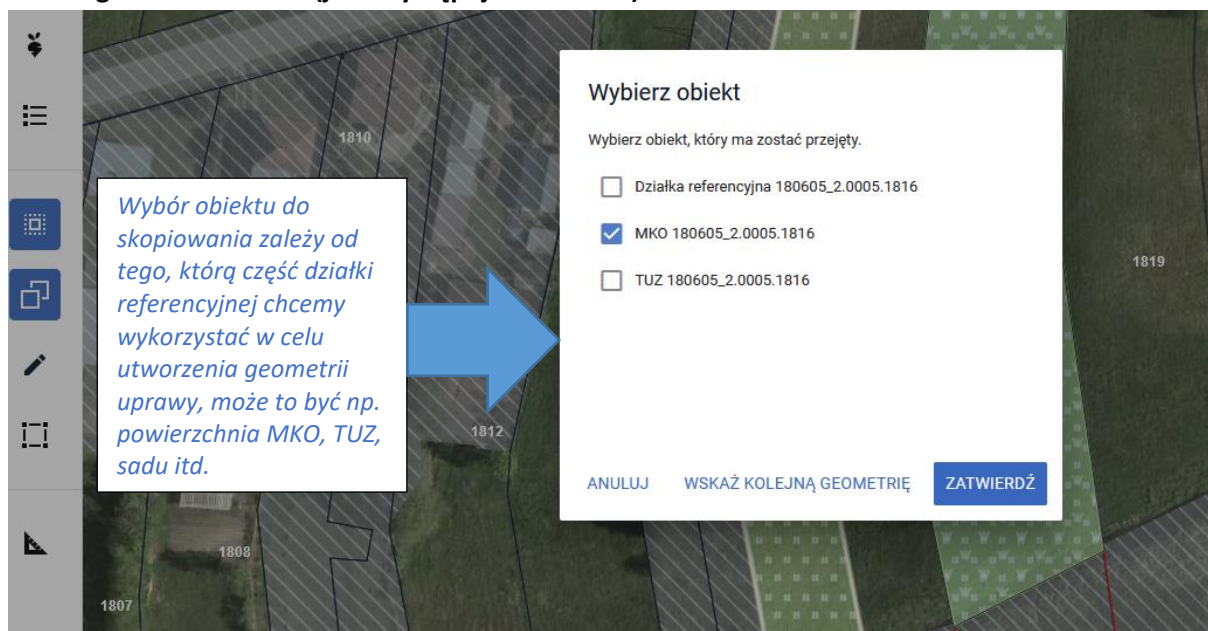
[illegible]

1810

Wybór obiektu do skopiowania zależy od tego, którą część działki referencyjnej chcemy wykorzystać w celu utworzenia geometrii uprawy, może to być np. powierzchnia MKO, TUZ, sadu itd.

1812

1808

1807

Wybierz obiekt

Wybierz obiekt, który ma zostać przejęty.

Działka referencyjna 180605_2.0005.1816

MKO 180605_2.0005.1816

TUZ 180605_2.0005.1816

ANULUJ

WSKAŻ KOLEJNĄ GEOMETRIĘ

ZATWIERDŹ

1819